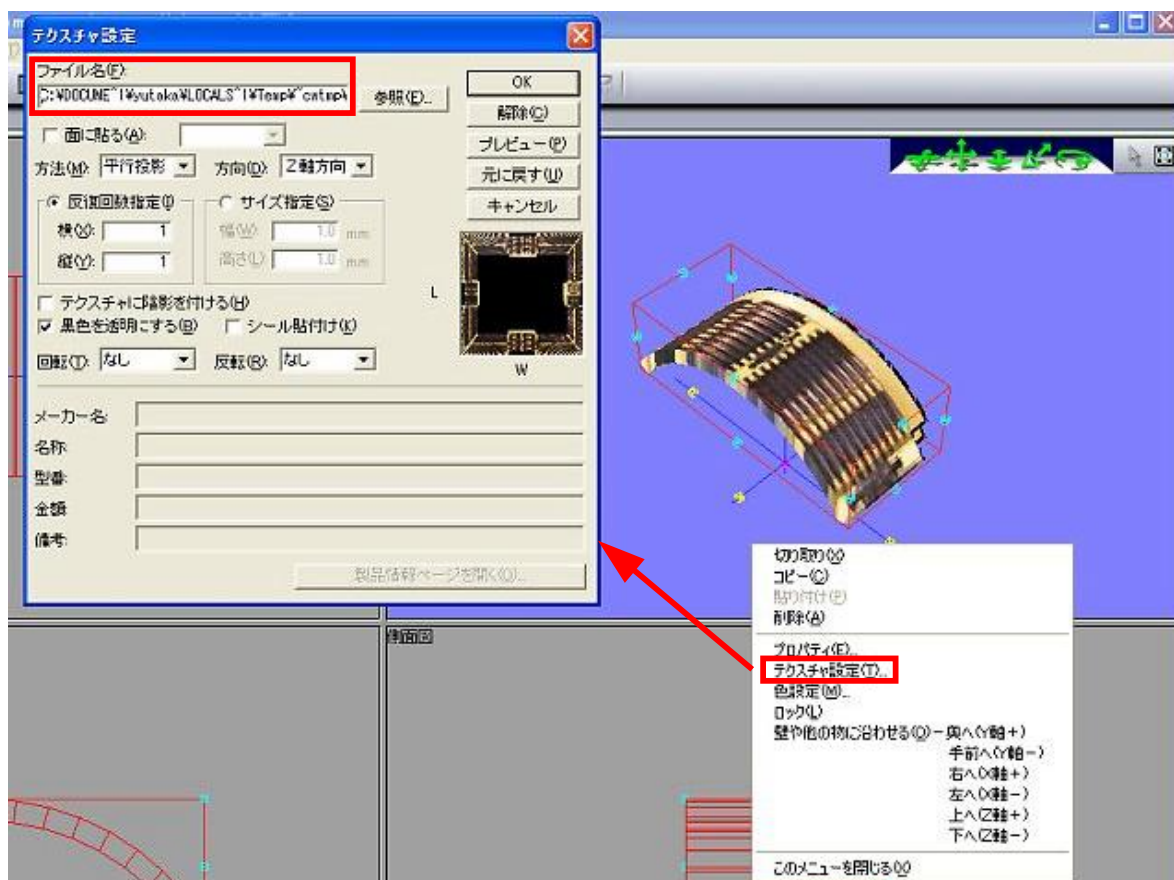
テクスチャ設定

ファイル名(F):
C:¥DOCUME~1¥yutaka¥LOCALS~1¥Temp¥~cmtmp¥
参照(E)...
OK
解除(C)
プレビュー(P)
元に戻す(U)
キャンセル

面に貼る(A):
方法(M): 平行投影
方向(D): Z軸方向
反復回数指定(I)
横(X): 1
縦(Y): 1
サイズ指定(S)
幅(W): 1.0 mm
高さ(L): 1.0 mm
L
W
テクスチャに陰影を付ける(H)
黒色を透明にする(B)
シール貼付け(K)
回転(T): なし
反転(R): なし

メーカー名
名称
型番
金額
備考
製品情報ページを開く(O)...

側面図

切り取り(X)
コピー(C)
貼り付け(P)
削除(A)
プロパティ(E)...
テクスチャ設定(T)...
色設定(M)...
ロック(L)
壁や他の物に沿わせる(O) ー 奥へ(Y軸+)
手前へ(Y軸ー)
右へ(X軸+)
左へ(X軸ー)
上へ(Z軸+)
下へ(Z軸ー)
このメニューを閉じる(X)